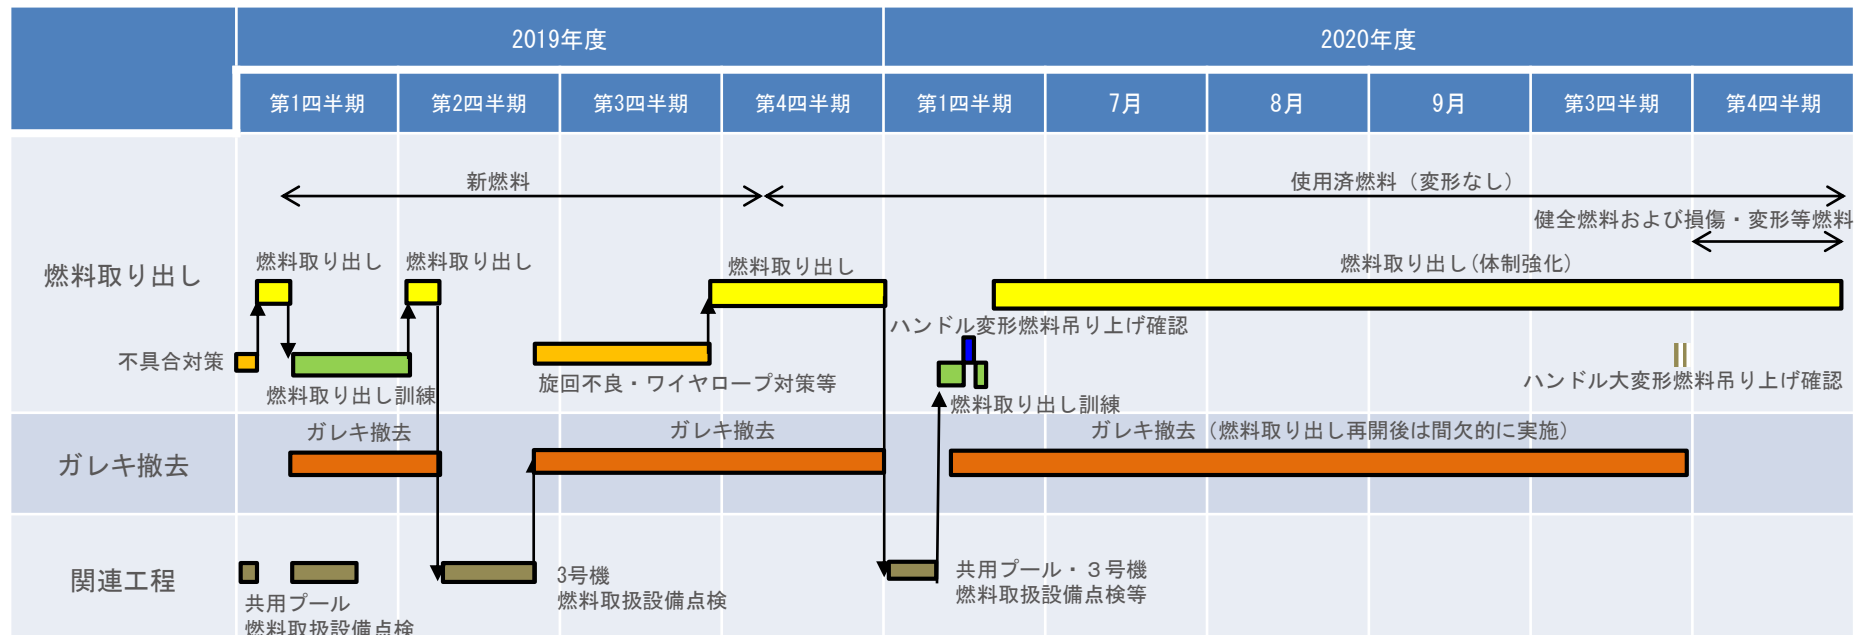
| | 2019年度 | | | | 2020年度 | | | | | |
|---|---|---|---|---|---|---|---|---|---|---|
| | 第1四半期 | 第2四半期 | 第3四半期 | 第4四半期 | 第1四半期 | 7月 | 8月 | 9月 | 第3四半期 | 第4四半期 |

新燃料

使用済燃料（変形なし）

健全燃料および損傷・変形等燃料

燃料取り出し

燃料取り出し

燃料取り出し

燃料取り出し

燃料取り出し（体制強化）

ハンドル変形燃料吊り上げ確認

不具合対策

燃料取り出し訓練

旋回不良・ワイヤロープ対策等

燃料取り出し訓練

ハンドル大変形燃料吊り上げ確認

ガレキ撤去

ガレキ撤去

ガレキ撤去

ガレキ撤去（燃料取り出し再開後は間欠的に実施）

関連工程

共用プール
燃料取扱設備点検

3号機
燃料取扱設備点検

共用プール・３号機
燃料取扱設備点検等